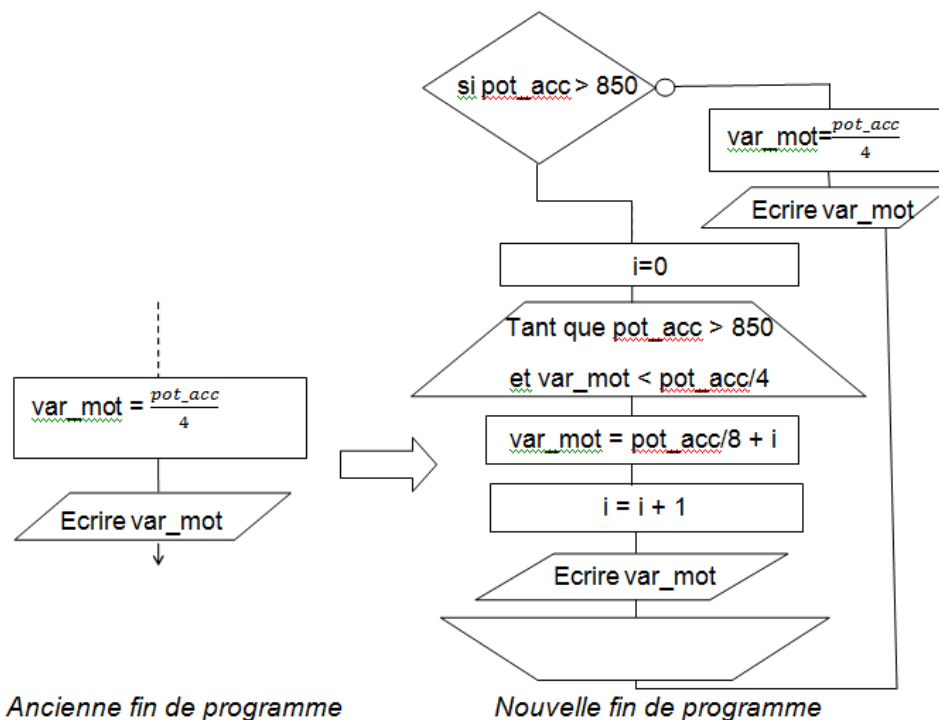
var_mot = $\frac{pot\_acc}{4}$

Ecrire var_mot

Ancienne fin de programme

si pot_acc > 850

var_mot=$\frac{pot\_acc}{4}$

Ecrire var_mot

i=0

Tant que pot_acc > 850

et var_mot < pot_acc/4

var_mot = pot_acc/8 + i

i = i + 1

Ecrire var_mot

Nouvelle fin de programme